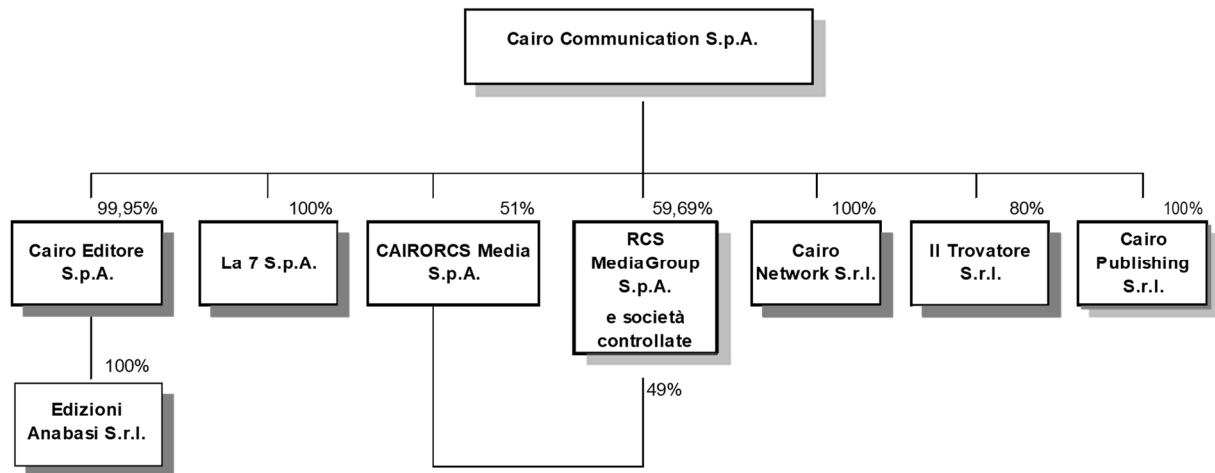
Cairo Communication S.p.A.

99,95%
Cairo Editore S.p.A.

100%
La 7 S.p.A.

51%
CAIRORCS Media S.p.A.

59,69%
RCS MediaGroup S.p.A.
e società controllate

100%
Cairo Network S.r.l.

80%
Il Trovatore S.r.l.

100%
Cairo Publishing S.r.l.

100%
Edizioni Anabasi S.r.l.

49%